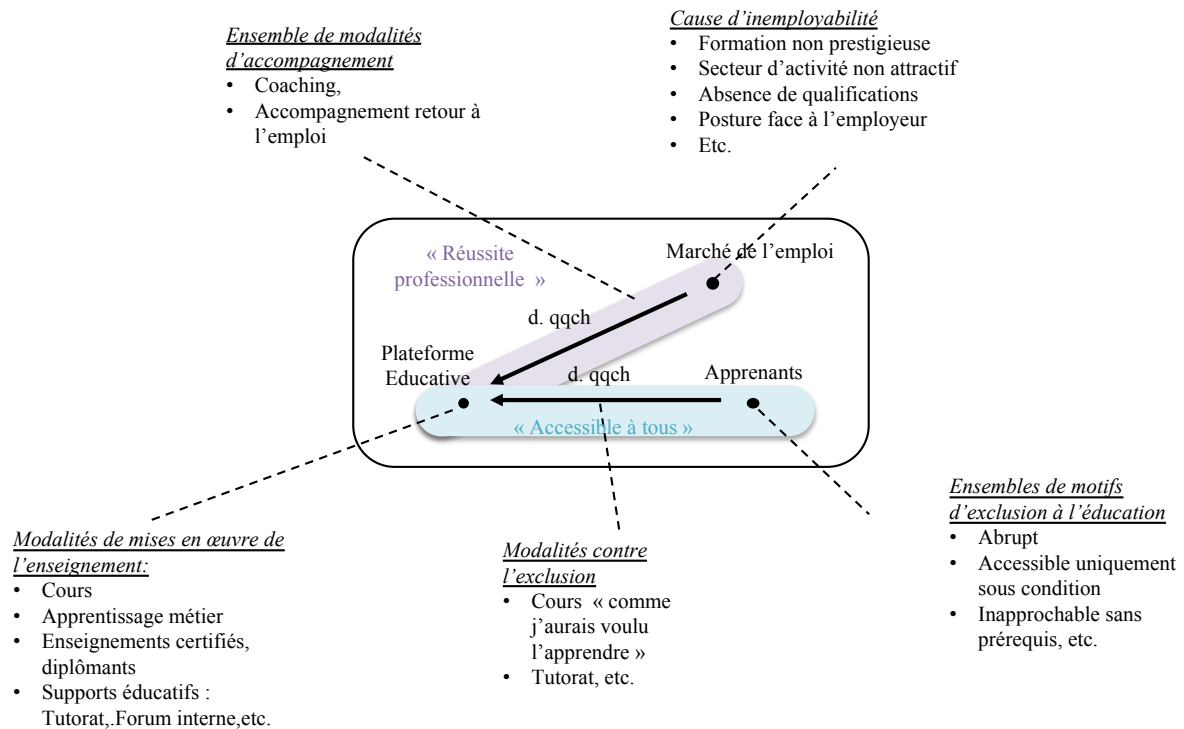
Ensemble de modalités d'accompagnement
• Coaching,
• Accompagnement retour à l'emploi

Cause d'inemployabilité
• Formation non prestigieuse
• Secteur d'activité non attractif
• Absence de qualifications
• Posture face à l'employeur
• Etc.

« Réussite professionnelle »

Marché de l'emploi

d. qqch

Plateforme Educative

d. qqch

Apprenants

« Accessible à tous »

Ensembles de motifs d'exclusion à l'éducation
• Abrupt
• Accessible uniquement sous condition
• Inapprochable sans prérequis, etc.

Modalités de mises en œuvre de l'enseignement:
• Cours
• Apprentissage métier
• Enseignements certifiés, diplômants
• Supports éducatifs : Tutorat,.Forum interne,etc.

Modalités contre l'exclusion
• Cours « comme j'aurais voulu l'apprendre »
• Tutorat, etc.